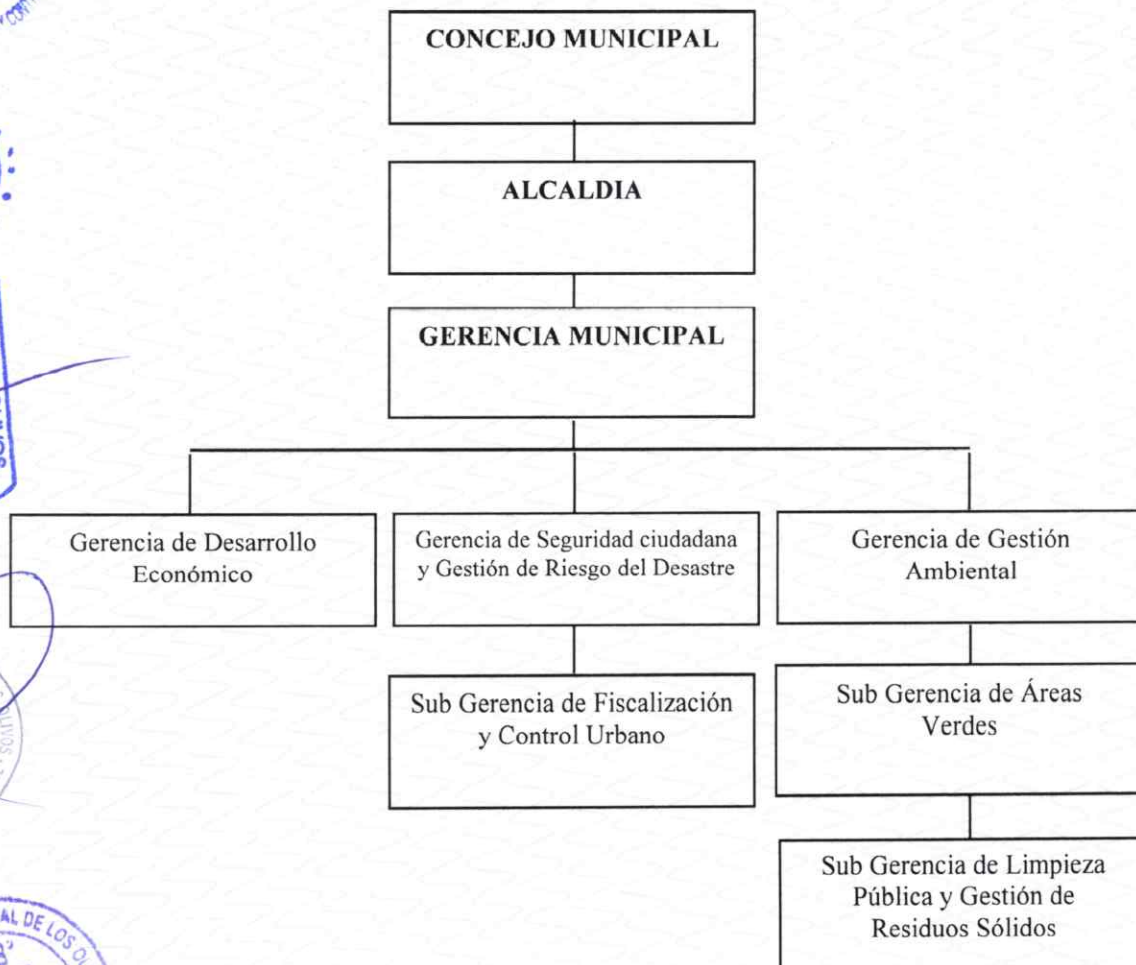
CONCEJO MUNICIPAL

ALCALDIA

GERENCIA MUNICIPAL

Gerencia de Desarrollo Económico

Gerencia de Seguridad ciudadana y Gestión de Riesgo del Desastre

Gerencia de Gestión Ambiental

Sub Gerencia de Fiscalización y Control Urbano

Sub Gerencia de Áreas Verdes

Sub Gerencia de Limpieza Pública y Gestión de Residuos Sólidos

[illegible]AL DE LOS O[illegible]